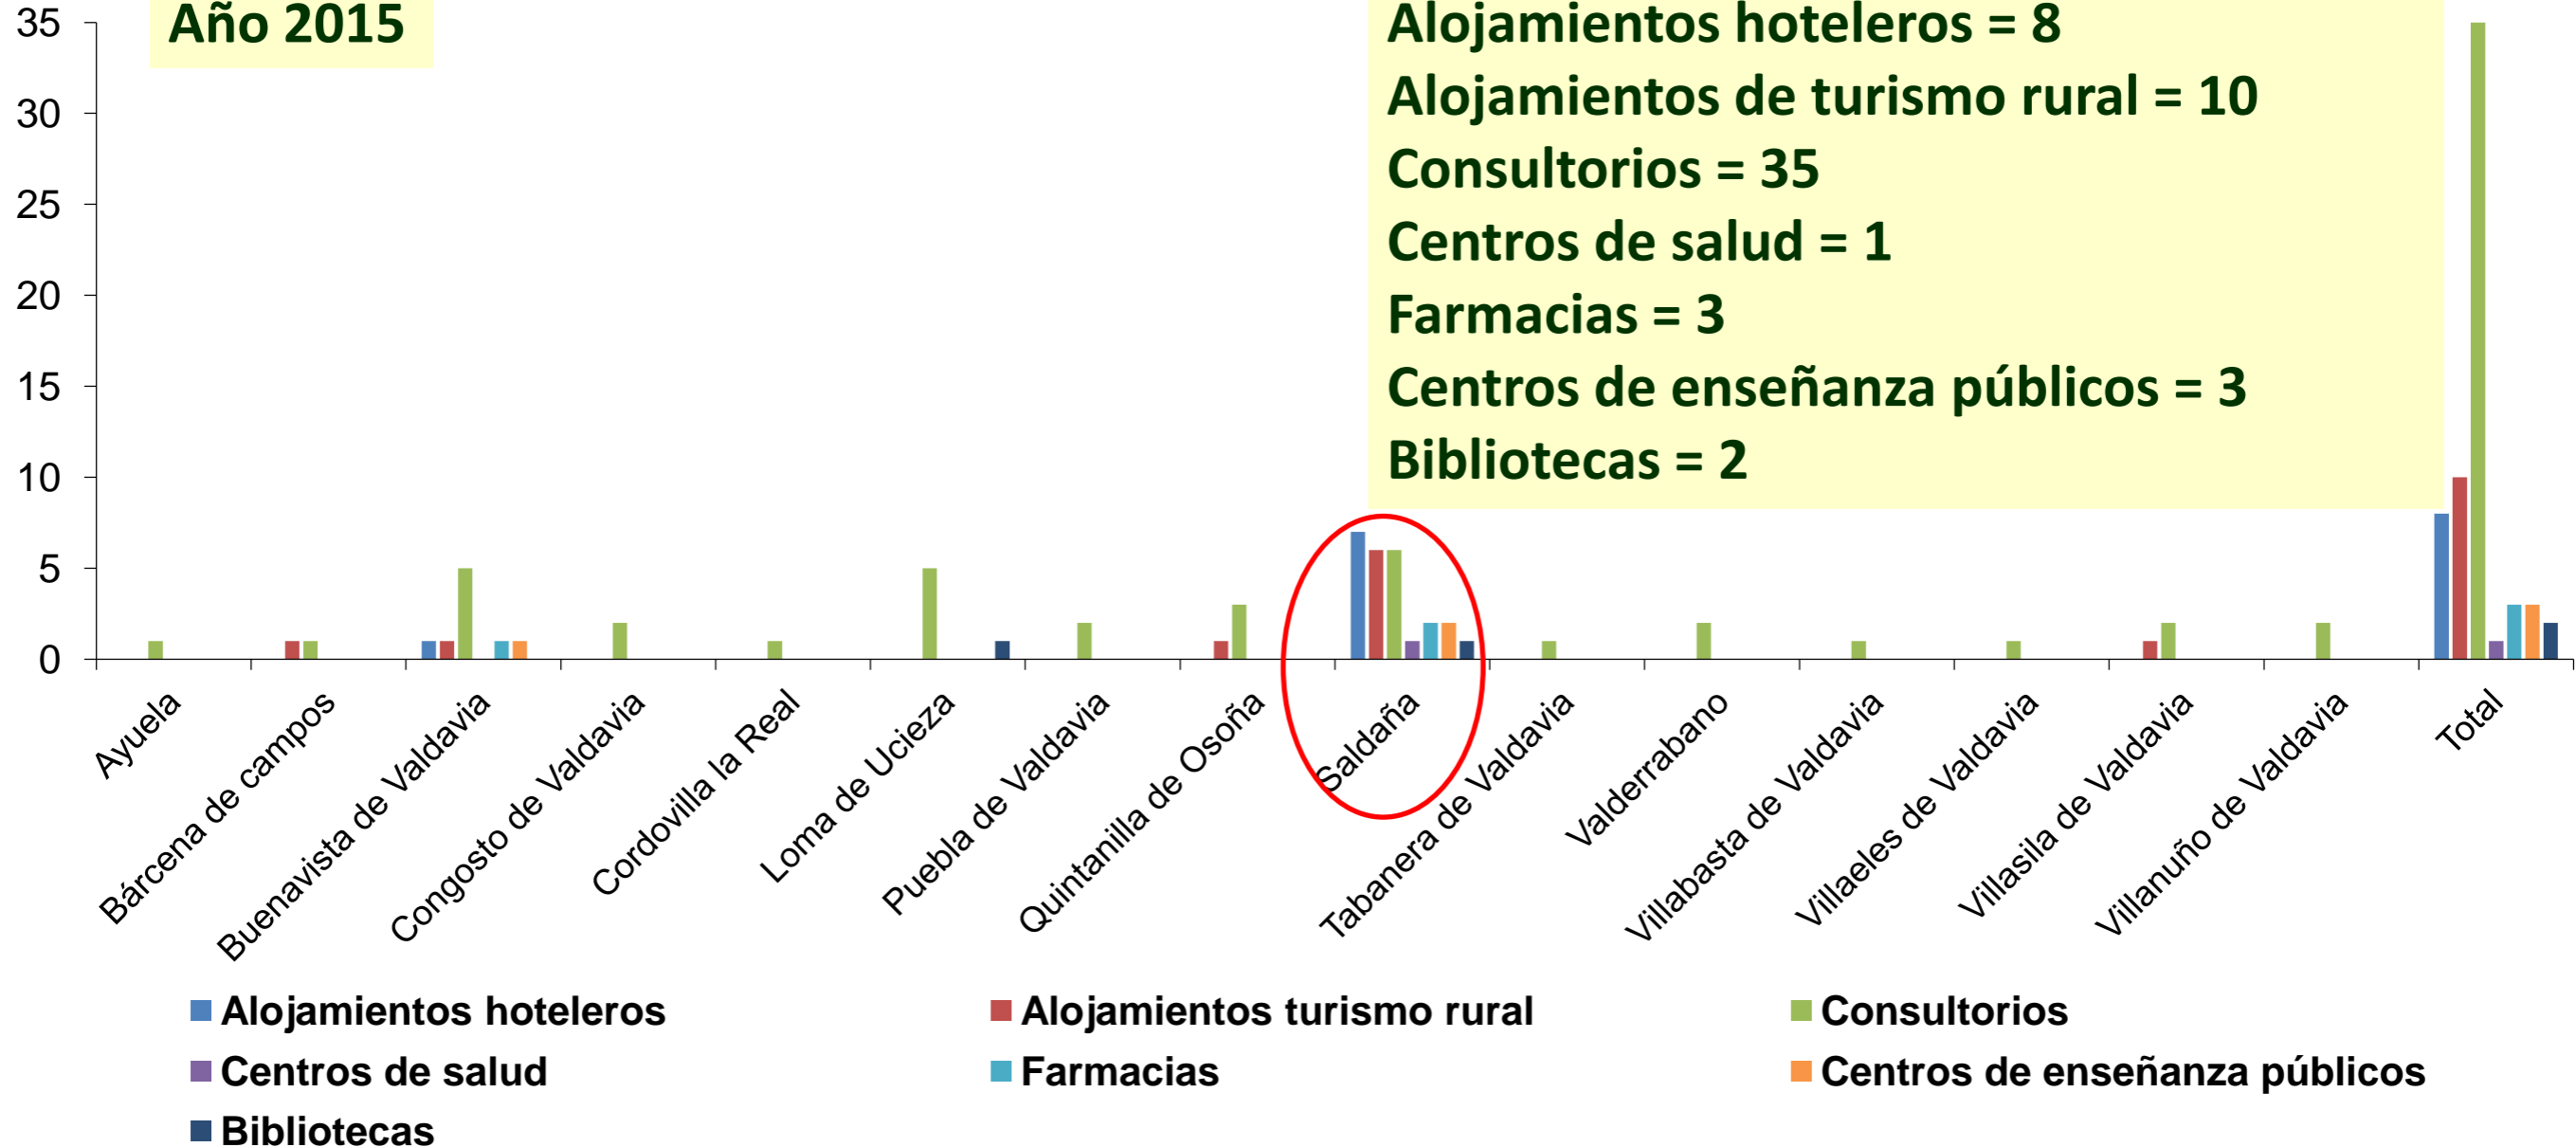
Año 2015

Alojamientos hoteleros = 8
Alojamientos de turismo rural = 10
Consultorios = 35
Centros de salud = 1
Farmacias = 3
Centros de enseñanza públicos = 3
Bibliotecas = 2

35
30
25
20
15
10
5
0

Ayuela
Bárcena de campos
Buenavista de Valdavia
Congosto de Valdavia
Cordovilla la Real
Loma de Ucieza
Puebla de Valdavia
Quintanilla de Osoña
Saldaña
Tabanera de Valdavia
Valderrabano
Villabasta de Valdavia
Villaeles de Valdavia
Villasila de Valdavia
Villanuño de Valdavia
Total

Alojamientos hoteleros
Alojamientos turismo rural
Consultorios
Centros de salud
Farmacias
Centros de enseñanza públicos
Bibliotecas